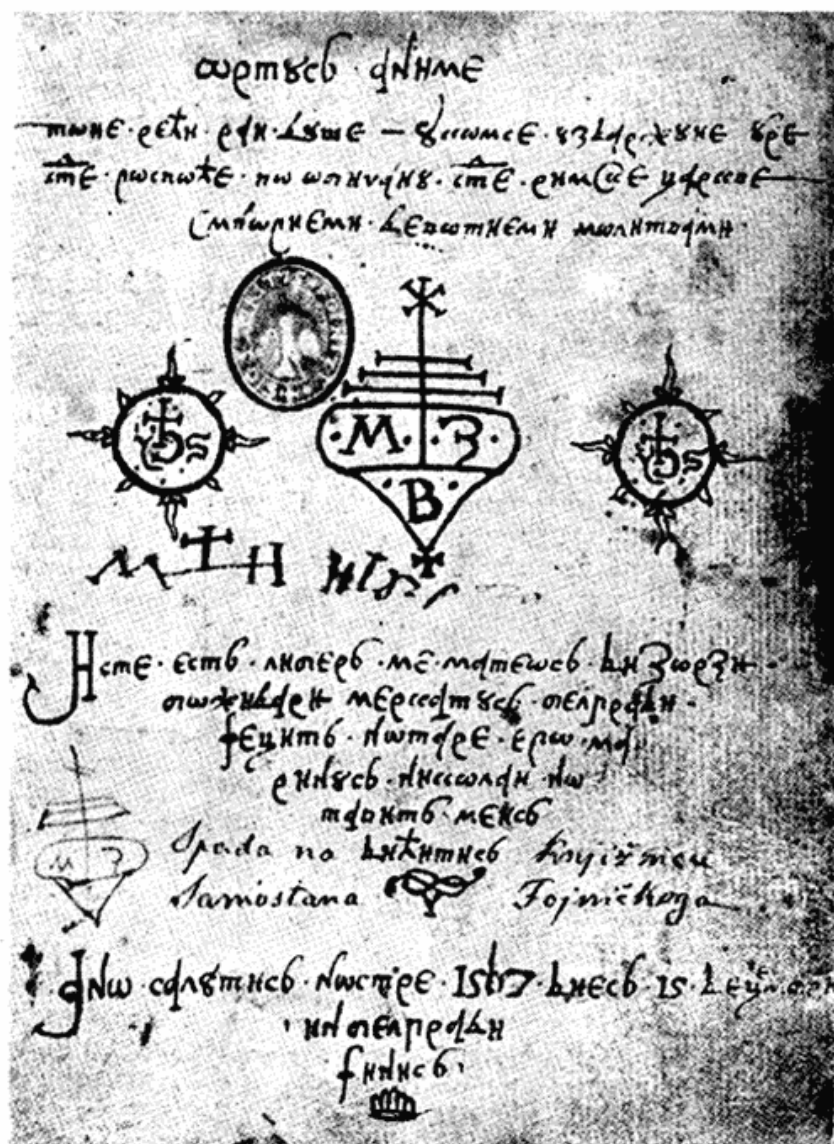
ωртьсь ѧнме

тωне·ѥєтн·ѥтн·Ѧѡе – ѣынмсє·ѕзӏєсххне·вєє
ѿє·рωспωѥє·пω ωпнчѧн·ѿе·єнмсєє·ушесне
смωрнємн·Ѧєωтнємн·мωлнтємн

M B
B

M I H NI

Нсте·єсть·лнтерь·ме·мтешевь·ВнЗωсЗн·
ωжнднєн·мерсесℏтьсь·ωелресн·
феннть·нωтрее·ерω·мω
єнньсь·нисссωлн·нω
тфωнть·мєнсь

Spada na Библиотеке Knjižnice
Samostana Fojničkoga

ѧнω·сωлвтнсь·нωстре·1517·внесь·15·Леў...
·нн·ωелресн
фннсь·